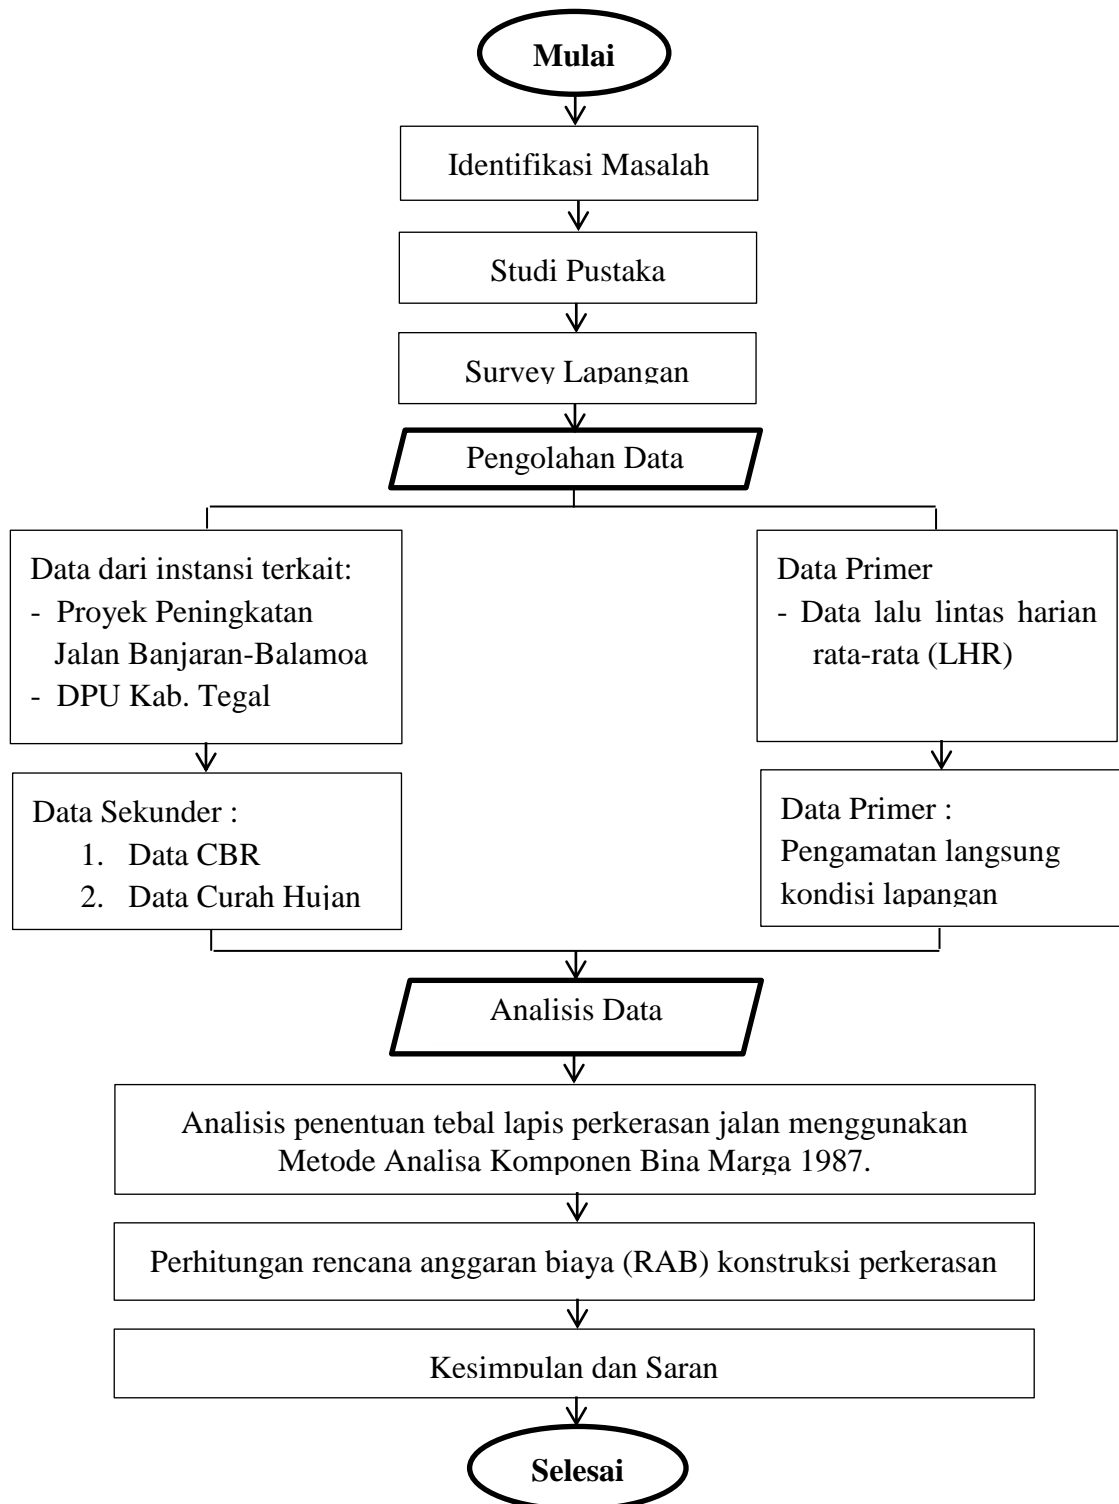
Mulai

Identifikasi Masalah

Studi Pustaka

Survey Lapangan

Pengolahan Data

Data dari instansi terkait:
- Proyek Peningkatan Jalan Banjaran-Balamoa
- DPU Kab. Tegal

Data Sekunder :
1. Data CBR
2. Data Curah Hujan

Data Primer
- Data lalu lintas harian rata-rata (LHR)

Data Primer :
Pengamatan langsung kondisi lapangan

Analisis Data

Analisis penentuan tebal lapis perkerasan jalan menggunakan Metode Analisa Komponen Bina Marga 1987.

Perhitungan rencana anggaran biaya (RAB) konstruksi perkerasan

Kesimpulan dan Saran

Selesai